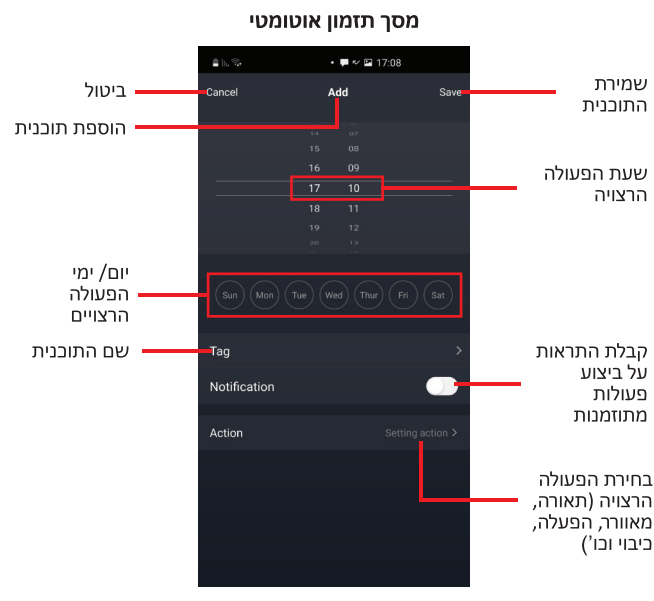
מסך תזמון אוטומטי

17:08

ביטול

Cancel

Add

Save

שמירת התוכנית

הוספת תוכנית

14 07
15 08
16 09
17 10
18 11
19 12
20 13

שעת הפעולה הרצויה

יום/ ימי הפעולה הרצויים

Sun Mon Tue Wed Thur Fri Sat

שם התוכנית

Tag

קבלת התראות על ביצוע פעולות מתוזמנות

Notification

Action

Setting action

בחירת הפעולה הרצויה (תאורה, מאוורר, הפעלה, כיבוי וכו')